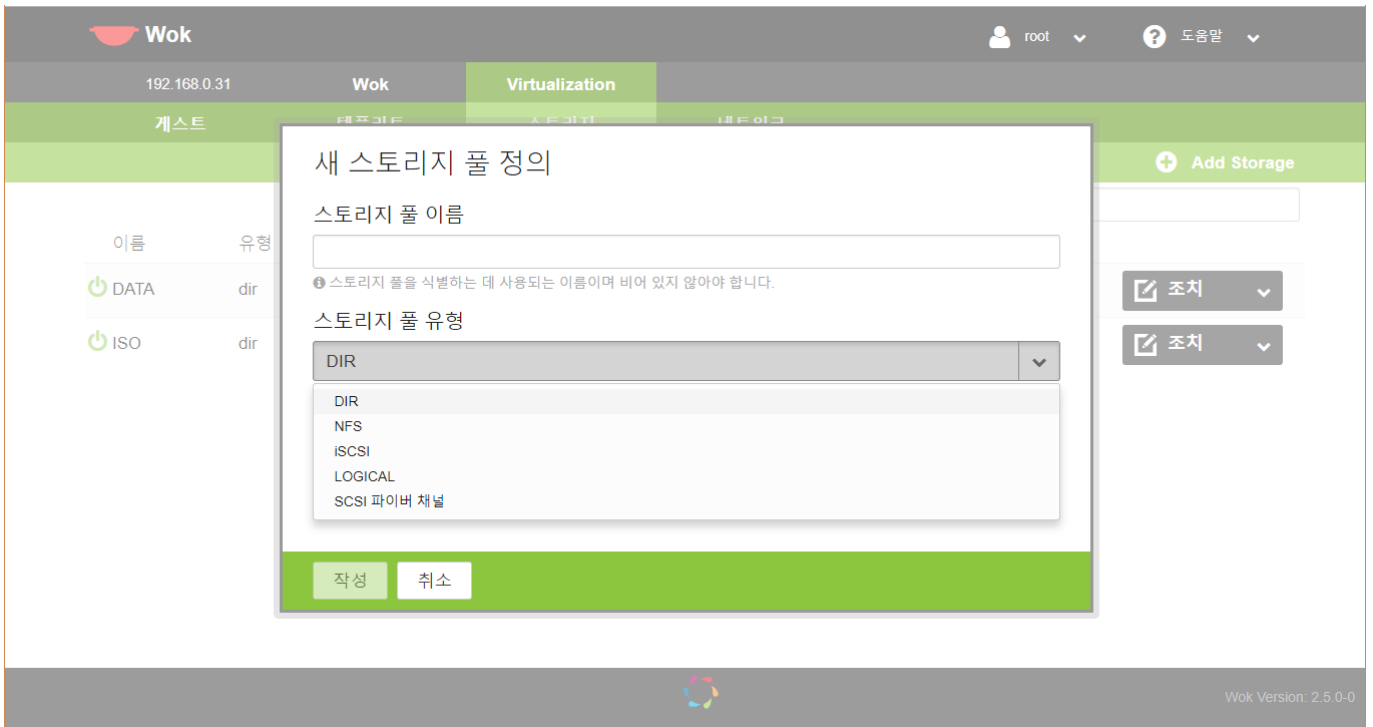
Wok

root

도움말

192.168.0.31

Wok

Virtualization

게스트

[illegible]

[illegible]

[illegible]

Add Storage

이름

유형

DATA

dir

ISO

dir

조치

조치

새 스토리지 풀 정의

스토리지 풀 이름

스토리지 풀을 식별하는 데 사용되는 이름이며 비어 있지 않아야 합니다.

스토리지 풀 유형

DIR

DIR

NFS

iSCSI

LOGICAL

SCSI 파이버 채널

작성

취소

Wok Version: 2.5.0-0